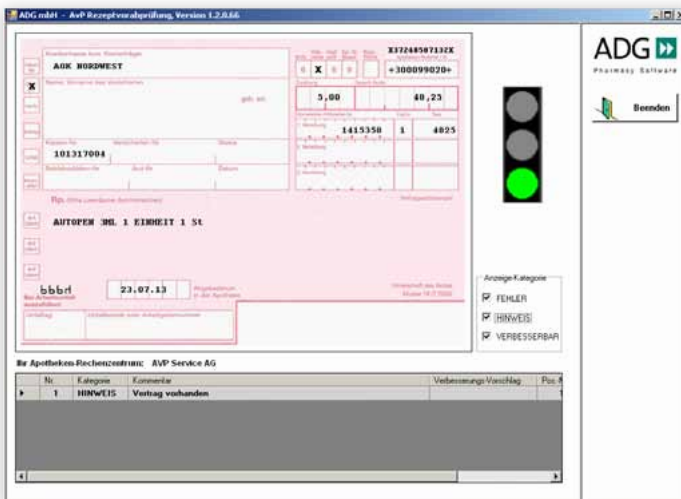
ADG mbH - AvP Rezeptvorabprüfung, Version 1.2.0.66

ADG
Pharmacy Software

Beenden

Krankenkasse bzw. Kostenträger
AOK NORDWEST
X
Name, Vorname des Versicherten
geb. am
Kassen-Nr. Versicherten-Nr. Status
101317004
Betriebsstätten-Nr. Arzt-Nr. Datum

X
X37240507132X
+300099020+
5,00
48,25
1415350 1 4025

Rp. (Bitte Leerräume durchstreichen)
AUTOPEN 3ML 1 EINHEIT 1 St

bbbd
23.07.13
Abgabedatum in der Apotheke
Unterschrift des Arztes Muster 16 (7.2008)

Anzeige-Kategorie
FEHLER
HINWEIS
VERBESSERBAR

Ihr Apotheken-Rechenzentrum: AVP Service AG

| | Nr | Kategorie | Kommentar | Verbesserungs-Vorschlag | Pos-N |
|---|---|---|---|---|---|
| ▸ | 1 | HINWEIS | Vertrag vorhanden | | |